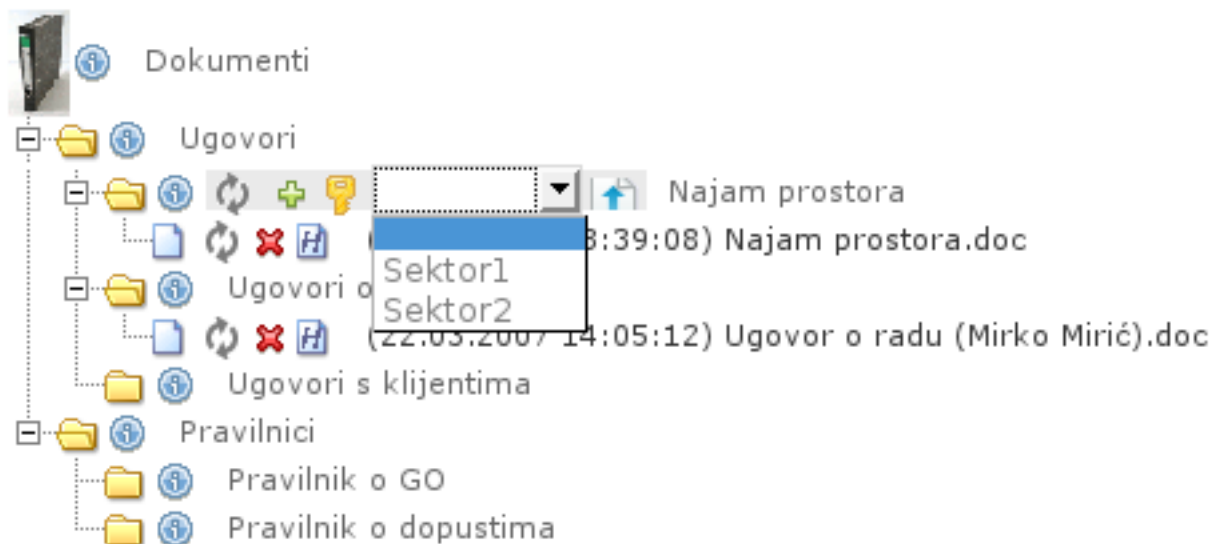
Dokumenti

Ugovori

Najam prostora

Sektor1

Sektor2

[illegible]3:39:08) Najam prostora.doc

Ugovori o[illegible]

(22.03.2007 14:05:12) Ugovor o radu (Mirko Mirić).doc

Ugovori s klijentima

Pravilnici

Pravilnik o GO

Pravilnik o dopustima